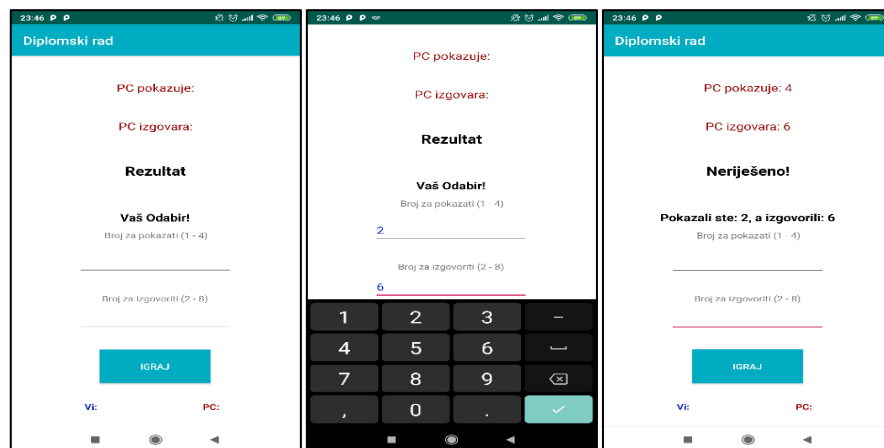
23:46

Diplomski rad

PC pokazuje:

PC izgovara:

Rezultat

Vaš Odabir!

Broj za pokazati (1 - 4)

Broj za izgovoriti (2 - 8)

IGRAJ

Vi:

PC:

23:46

PC pokazuje:

PC izgovara:

Rezultat

Vaš Odabir!

Broj za pokazati (1 - 4)

2

Broj za izgovoriti (2 - 8)

6

1 2 3 –
4 5 6 ␣
7 8 9
, 0 .

23:46

Diplomski rad

PC pokazuje: 4

PC izgovara: 6

Neriješeno!

Pokazali ste: 2, a izgovorili: 6

Broj za pokazati (1 - 4)

Broj za izgovoriti (2 - 8)

IGRAJ

Vi:

PC: